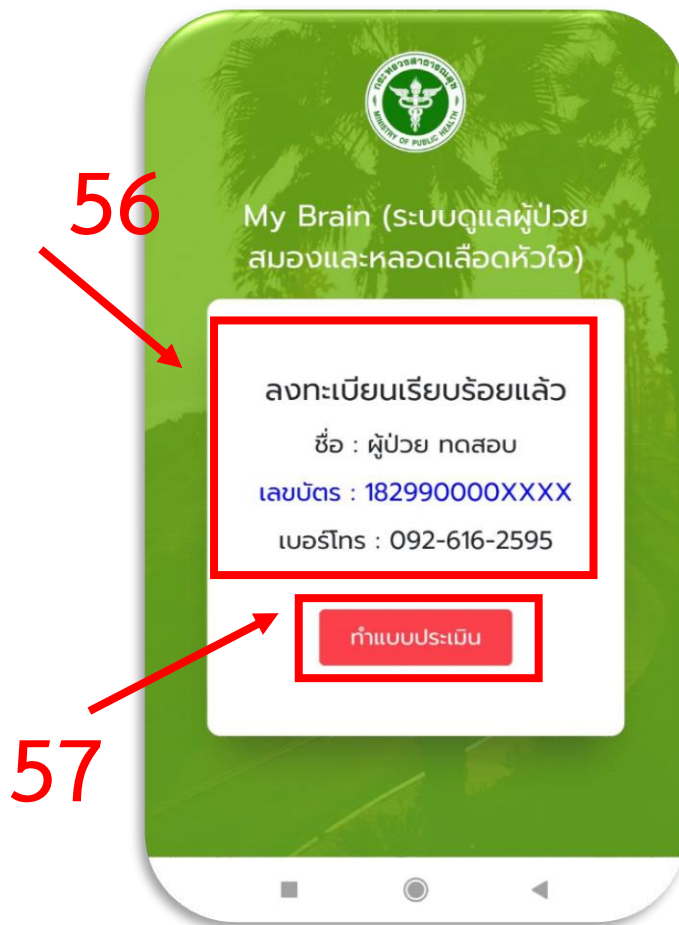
กระทรวงสาธารณสุข
MINISTRY OF PUBLIC HEALTH

56

My Brain (ระบบดูแลผู้ป่วยสมองและหลอดเลือดหัวใจ)

ลงทะเบียนเรียบร้อยแล้ว

ชื่อ : ผู้ป่วย ทดสอบ

เลขบัตร : 182990000XXXX

เบอร์โทร : 092-616-2595

ทำแบบประเมิน

57